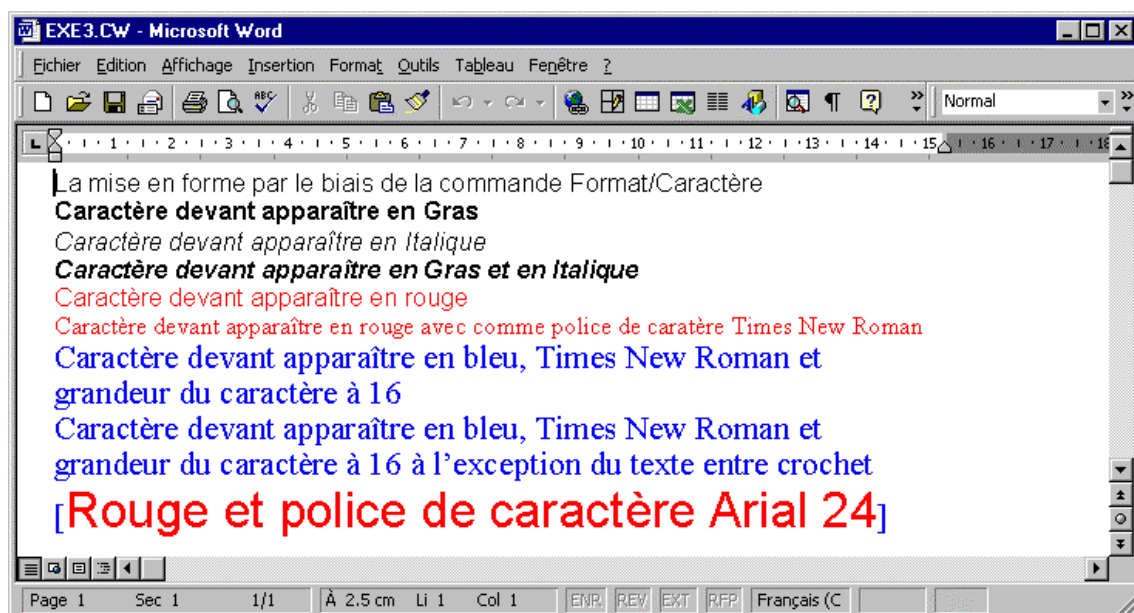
EXE3.CW - Microsoft Word

Fichier Edition Affichage Insertion Format Outils Tableau Fenêtre ?

Normal

1 2 3 4 5 6 7 8 9 10 11 12 13 14 15 16 17 18

La mise en forme par le biais de la commande Format/Caractère
Caractère devant apparaître en Gras
Caractère devant apparaître en Italique
Caractère devant apparaître en Gras et en Italique
Caractère devant apparaître en rouge
Caractère devant apparaître en rouge avec comme police de caratère Times New Roman
Caractère devant apparaître en bleu, Times New Roman et grandeur du caractère à 16
Caractère devant apparaître en bleu, Times New Roman et grandeur du caractère à 16 à l'exception du texte entre crochet
[Rouge et police de caractère Arial 24]

Page 1 Sec 1 1/1 À 2.5 cm Li 1 Col 1 ENR REV EXT RFP Français (C